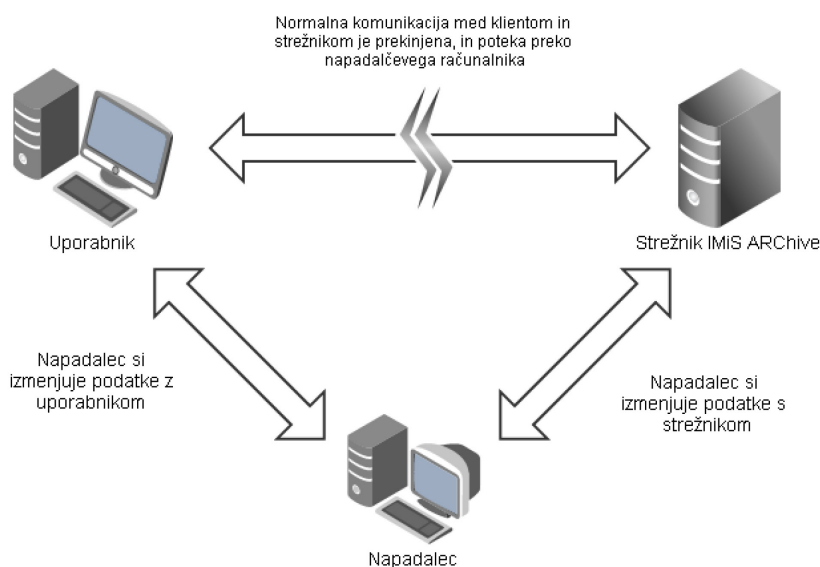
Normalna komunikacija med klientom in strežnikom je prekinjena, in poteka preko napadalčevega računalnika

Uporabnik

Strežnik IMiS ARChive

Napadalec si izmenjuje podatke z uporabnikom

Napadalec si izmenjuje podatke s strežnikom

Napadalec